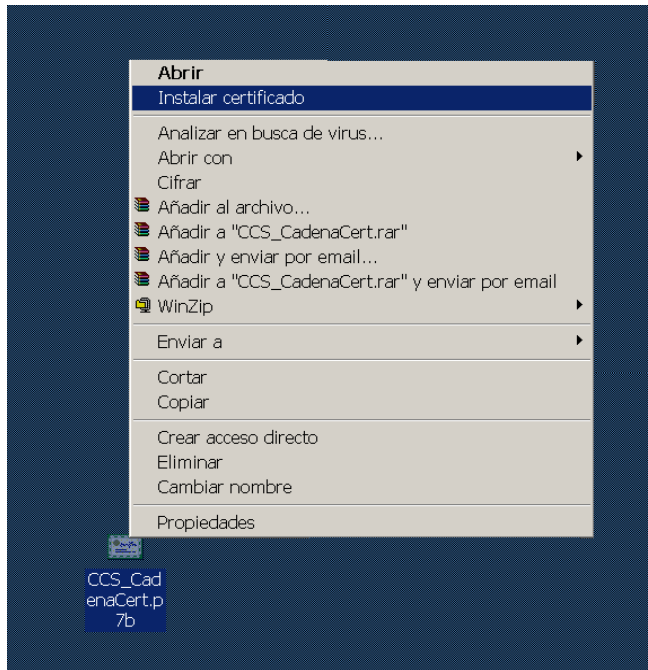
Abrir
Instalar certificado

Analizar en busca de virus...
Abrir con
Cifrar
Añadir al archivo...
Añadir a "CCS_CadenaCert.rar"
Añadir y enviar por email...
Añadir a "CCS_CadenaCert.rar" y enviar por email
WinZip

Enviar a

Cortar
Copiar

Crear acceso directo
Eliminar
Cambiar nombre

Propiedades

CCS_CadenaCert.p7b